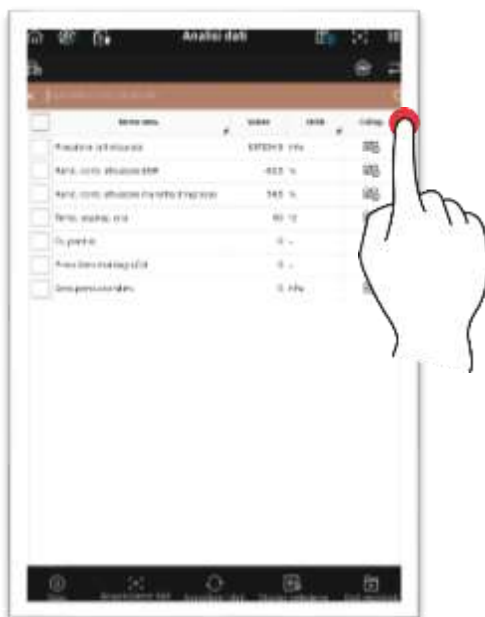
Analisi dati

| Nome dato | Valore | Unità | Collega |
|---|---|---|---|
| Pressione atmosferica | 101500 | hPa | |
| Rapp. ciclo attuazione EGR | 40.0 | % | |
| Rapp. ciclo attuazione farfalla di ingresso | 54.5 | % | |
| Temp. esterna, aria | 40 | °C | |
| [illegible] | 0 | - | |
| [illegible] | 0 | - | |
| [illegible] | 0 | hPa | |